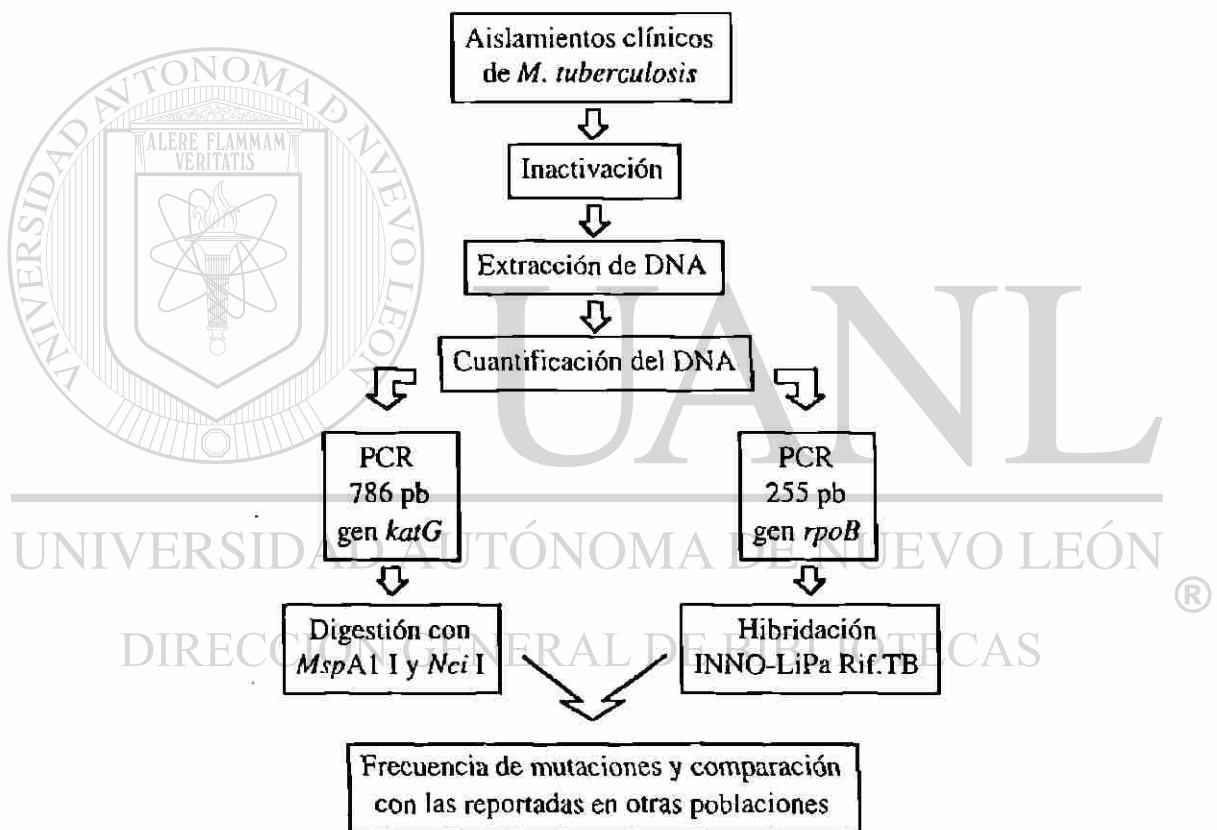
UNIVERSIDAD AUTÓNOMA DE NUEVO LEÓN

ALERE FLAMMAM VERITATIS

UANL

Aislamientos clínicos de *M. tuberculosis*

Inactivación

Extracción de DNA

Cuantificación del DNA

PCR
786 pb
gen *katG*

PCR
255 pb
gen *rpoB*

Digestión con *Msp*A1 I y *Nci* I

Hibridación
INNO-LiPa Rif.TB

Frecuencia de mutaciones y comparación con las reportadas en otras poblaciones

UNIVERSIDAD AUTÓNOMA DE NUEVO LEÓN
®
DIRECCIÓN GENERAL DE BIBLIOTECAS